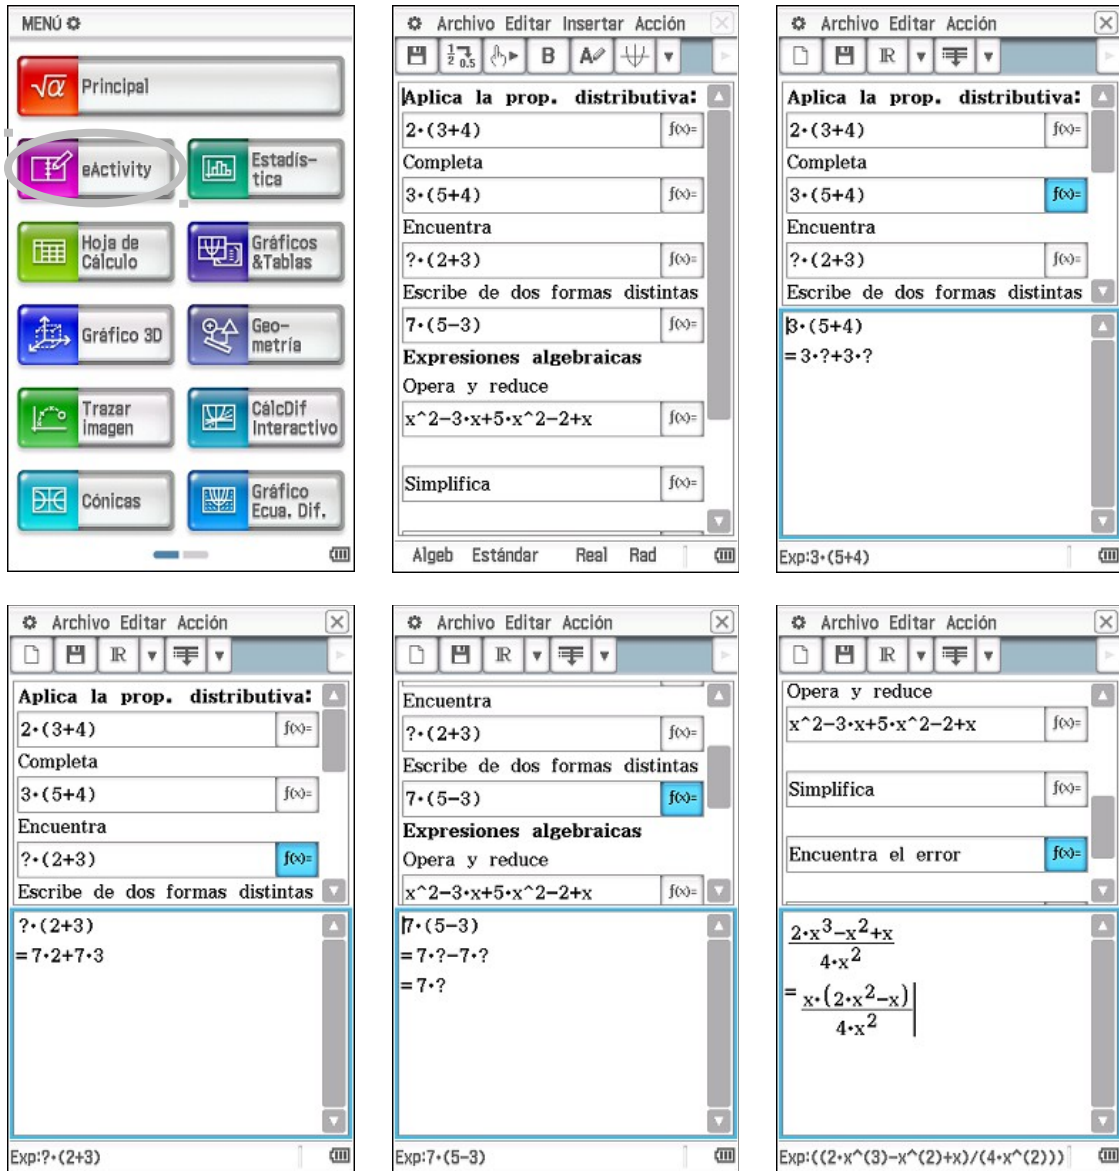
MENÚ

Principal

eActivity

Estadística

Hoja de Cálculo

Gráficos &Tablas

Gráfico 3D

Geometría

Trazar imagen

CálcDif Interactivo

Cónicas

Gráfico Ecua. Dif.

Archivo Editar Insertar Acción

B

Aplica la prop. distributiva:

2·(3+4)

Completa

3·(5+4)

Encuentra

?·(2+3)

Escribe de dos formas distintas

7·(5−3)

Expresiones algebraicas

Opera y reduce

x^2−3·x+5·x^2−2+x

Simplifica

Algeb Estándar Real Rad

Archivo Editar Acción

Aplica la prop. distributiva:

2·(3+4)

Completa

3·(5+4)

Encuentra

?·(2+3)

Escribe de dos formas distintas

3·(5+4)
=3·?+3·?

Exp:3·(5+4)

Archivo Editar Acción

Aplica la prop. distributiva:

2·(3+4)

Completa

3·(5+4)

Encuentra

?·(2+3)

Escribe de dos formas distintas

?·(2+3)
=7·2+7·3

Exp:?·(2+3)

Archivo Editar Acción

Encuentra

?·(2+3)

Escribe de dos formas distintas

7·(5−3)

Expresiones algebraicas

Opera y reduce

x^2−3·x+5·x^2−2+x

7·(5−3)
=7·?−7·?
=7·?

Exp:7·(5−3)

Archivo Editar Acción

Opera y reduce

x^2−3·x+5·x^2−2+x

Simplifica

Encuentra el error

$\frac{2\cdot x^3-x^2+x}{4\cdot x^2}$

$=\frac{x\cdot(2\cdot x^2-x)}{4\cdot x^2}$

Exp:((2·x^(3)−x^(2)+x)/(4·x^(2)))